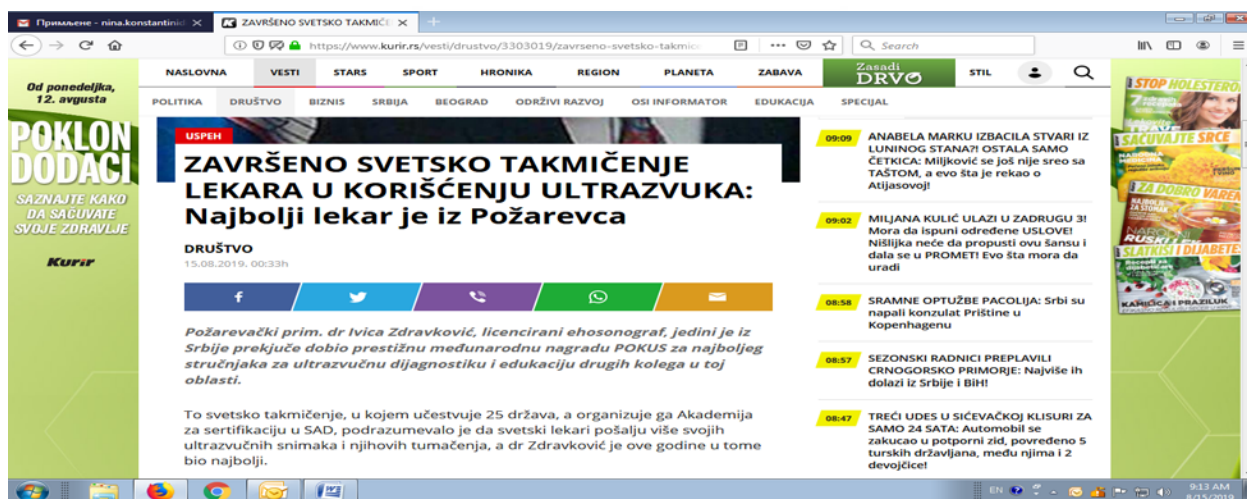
Примљене - nina.konstantinid ×
ZAVRŠENO SVETSKO TAKMIČE ×
https://www.kurir.rs/vesti/drustvo/3303019/zavrseno-svetsko-takmic
Search

Od ponedeljka, 12. avgusta
POKLON DODACI
SAZNAJTE KAKO DA SAČUVATE SVOJE ZDRAVLJE
Kurir

NASLOVNA VESTI STARS SPORT HRONIKA REGION PLANETA ZABAVA Zasadi DRVO STIL

POLITIKA DRUŠTVO BIZNIS SRBIJA BEOGRAD ODRŽIVI RAZVOJ OSI INFORMATOR EDUKACIJA SPECIJAL

USPEH

ZAVRŠENO SVETSKO TAKMIČENJE LEKARA U KORIŠĆENJU ULTRAZVUKA: Najbolji lekar je iz Požarevca

DRUŠTVO
15.08.2019. 00:33h

Požarevački prim. dr Ivica Zdravković, licencirani ehosonograf, jedini je iz Srbije prekjuče dobio prestižnu međunarodnu nagradu POKUS za najboljeg stručnjaka za ultrazvučnu dijagnostiku i edukaciju drugih kolega u toj oblasti.

To svetsko takmičenje, u kojem učestvuje 25 država, a organizuje ga Akademija za sertifikaciju u SAD, podrazumevalo je da svetski lekari pošalju više svojih ultrazvučnih snimaka i njihovih tumačenja, a dr Zdravković je ove godine u tome bio najbolji.

09:09 ANABELA MARKU IZBACILA STVARI IZ LUNINOG STANA?! OSTALA SAMO ČETKICA: Miljković se još nije sreo sa TAŠTOM, a evo šta je rekao o Atijasovoj!

09:02 MILJANA KULIĆ ULAZI U ZADRUGU 3! Mora da ispuni određene USLOVE! Nišlijka neće da propusti ovu šansu i dala se u PROMET! Evo šta mora da uradi

08:58 SRAMNE OPTUŽBE PACOLIJA: Srbi su napali konzulat Prištine u Kopenhagenu

08:57 SEZONSKI RADNICI PREPLAVILI CRNOGORSKO PRIMORJE: Najviše ih dolazi iz Srbije i BiH!

08:47 TREĆI UDES U SIĆEVAČKOJ KLISURI ZA SAMO 24 SATA: Automobil se zakucao u potporni zid, povređeno 5 turskih državljana, među njima i 2 devojčice!

STOP HOLESTEROLU
SAČUVAJTE SRCE
ZA DOBRO VARENJE
SLATKIŠI I DIJABETES
KAMILICA I PRAZILUK

EN 9:13 AM 8/15/2019